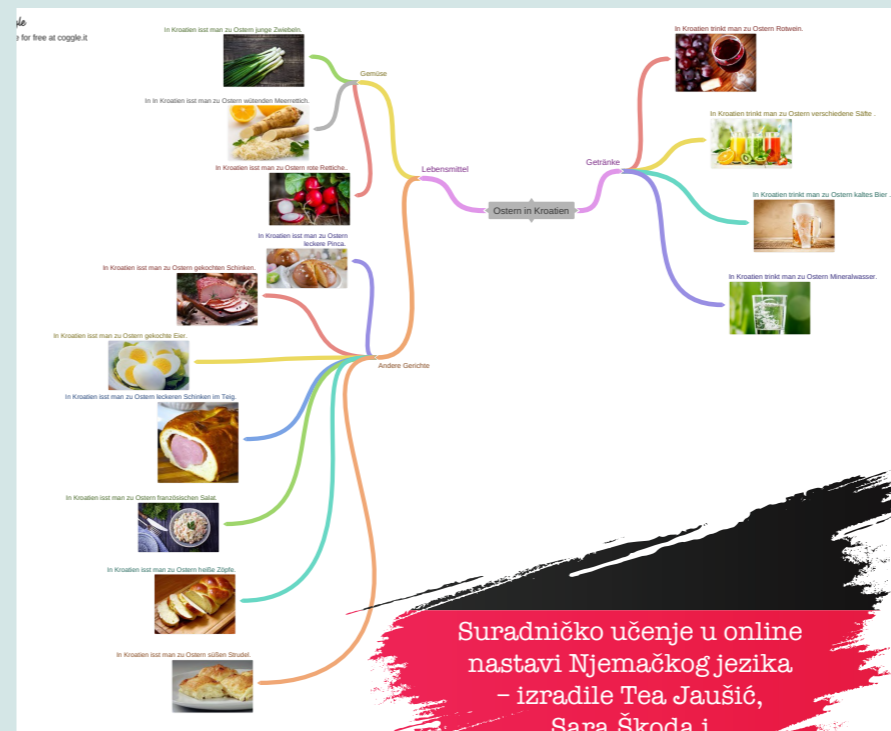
gle
e for free at coggle.it

Ostern in Kroatien

Lebensmittel

Gemüse

In Kroatien isst man zu Ostern junge Zwiebeln.

In In Kroatien isst man zu Ostern wütenden Meerrettich.

In Kroatien isst man zu Ostern rote Rettiche.

Andere Gerichte

In Kroatien isst man zu Ostern leckere Pinca.

In Kroatien isst man zu Ostern gekochten Schinken.

In Kroatien isst man zu Ostern gekochte Eier.

In Kroatien isst man zu Ostern leckeren Schinken im Teig.

In Kroatien isst man zu Ostern französischen Salat.

In Kroatien isst man zu Ostern heiße Zöpfe.

In Kroatien isst man zu Ostern süßen Strudel.

Getränke

In Kroatien trinkt man zu Ostern Rotwein.

In Kroatien trinkt man zu Ostern verschiedene Säfte .

In Kroatien trinkt man zu Ostern kaltes Bier .

In Kroatien trinkt man zu Ostern Mineralwasser.

Suradničko učenje u online nastavi Njemačkog jezika – izradile Tea Jaušić, Sara Škoda i